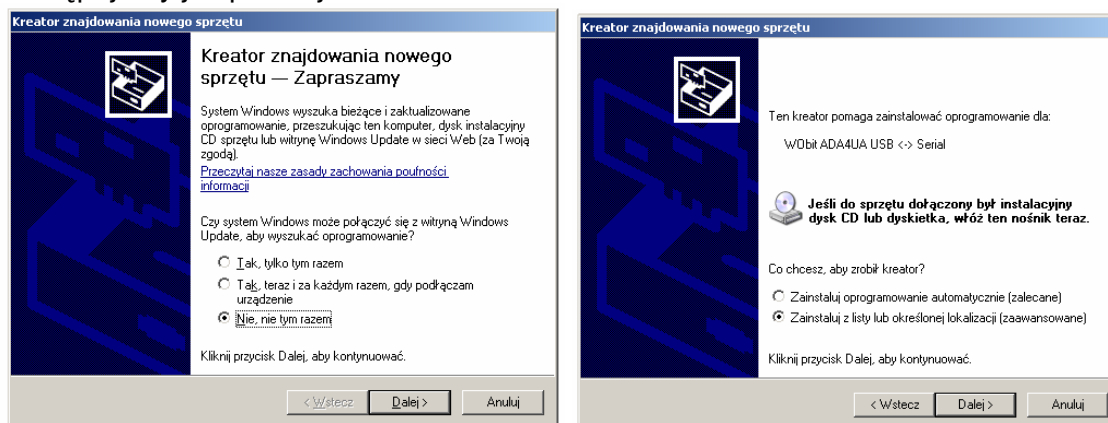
Kreator znajdowania nowego sprzętu

Kreator znajdowania nowego sprzętu — Zapraszamy

System Windows wyszuka bieżące i zaktualizowane oprogramowanie, przeszukując ten komputer, dysk instalacyjny CD sprzętu lub witrynę Windows Update w sieci Web (za Twoją zgodą).

Przeczytaj nasze zasady zachowania poufności informacji

Czy system Windows może połączyć się z witryną Windows Update, aby wyszukać oprogramowanie?

Tak, tylko tym razem

Tak, teraz i za każdym razem, gdy podłączam urządzenie

Nie, nie tym razem

Kliknij przycisk Dalej, aby kontynuować.

< Wstecz | Dalej > | Anuluj

Kreator znajdowania nowego sprzętu

Ten kreator pomaga zainstalować oprogramowanie dla:

WObit ADA4UA USB <-> Serial

Jeśli do sprzętu dołączony był instalacyjny dysk CD lub dyskietka, włóż ten nośnik teraz.

Co chcesz, aby zrobił kreator?

Zainstaluj oprogramowanie automatycznie (zalecane)

Zainstaluj z listy lub określonej lokalizacji (zaawansowane)

Kliknij przycisk Dalej, aby kontynuować.

< Wstecz | Dalej > | Anuluj